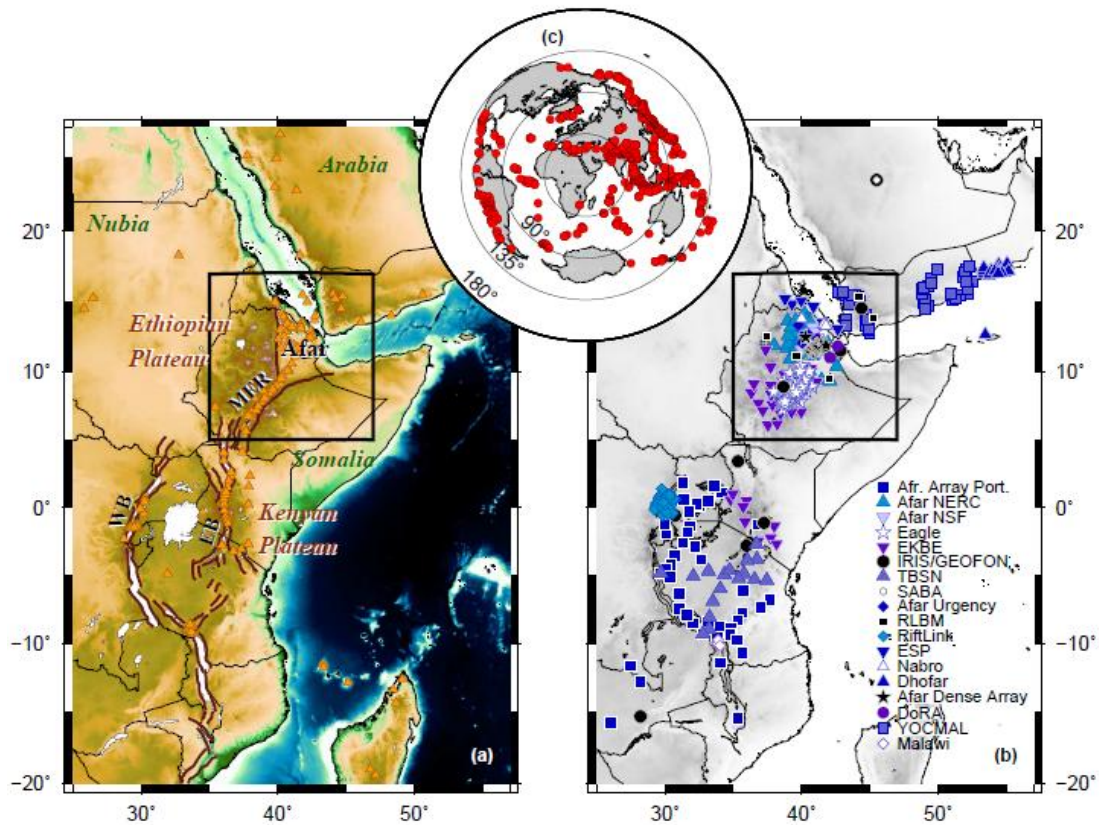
(c)

90°
135°
180°

Arabia
Nubia
Ethiopian Plateau
Afar
MER
Somalia
WB
EB
Kenyan Plateau
(a)

20°
10°
0°
-10°
-20°
30°
40°
50°

Afr. Array Port.
Afar NERC
Afar NSF
Eagle
EKBE
IRIS/GEOFON
TBSN
SABA
Afar Urgency
RLBM
RiftLink
ESP
Nabro
Dhofar
Afar Dense Array
DoRA
YOCMAL
Malawi
(b)

20°
10°
0°
-10°
-20°
30°
40°
50°